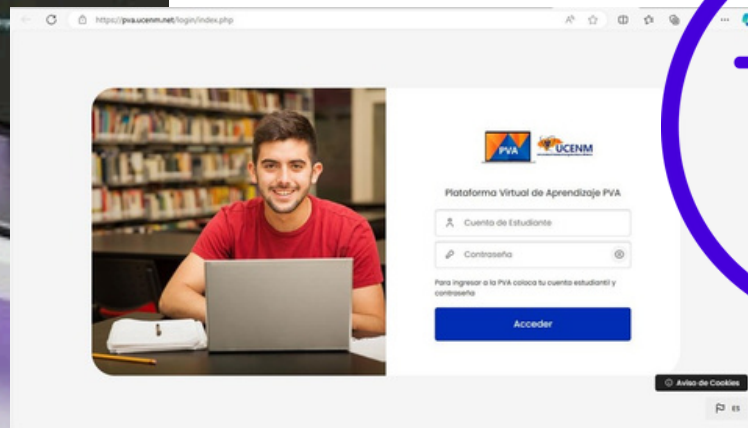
https://pva.ucenm.net/login/index.php

PVA UCENM

Plataforma Virtual de Aprendizaje PVA

Cuenta de Estudiante

Contraseña

Para ingresar a la PVA coloca tu cuenta estudiantil y contraseña

Acceder

Aviso de Cookies

ES